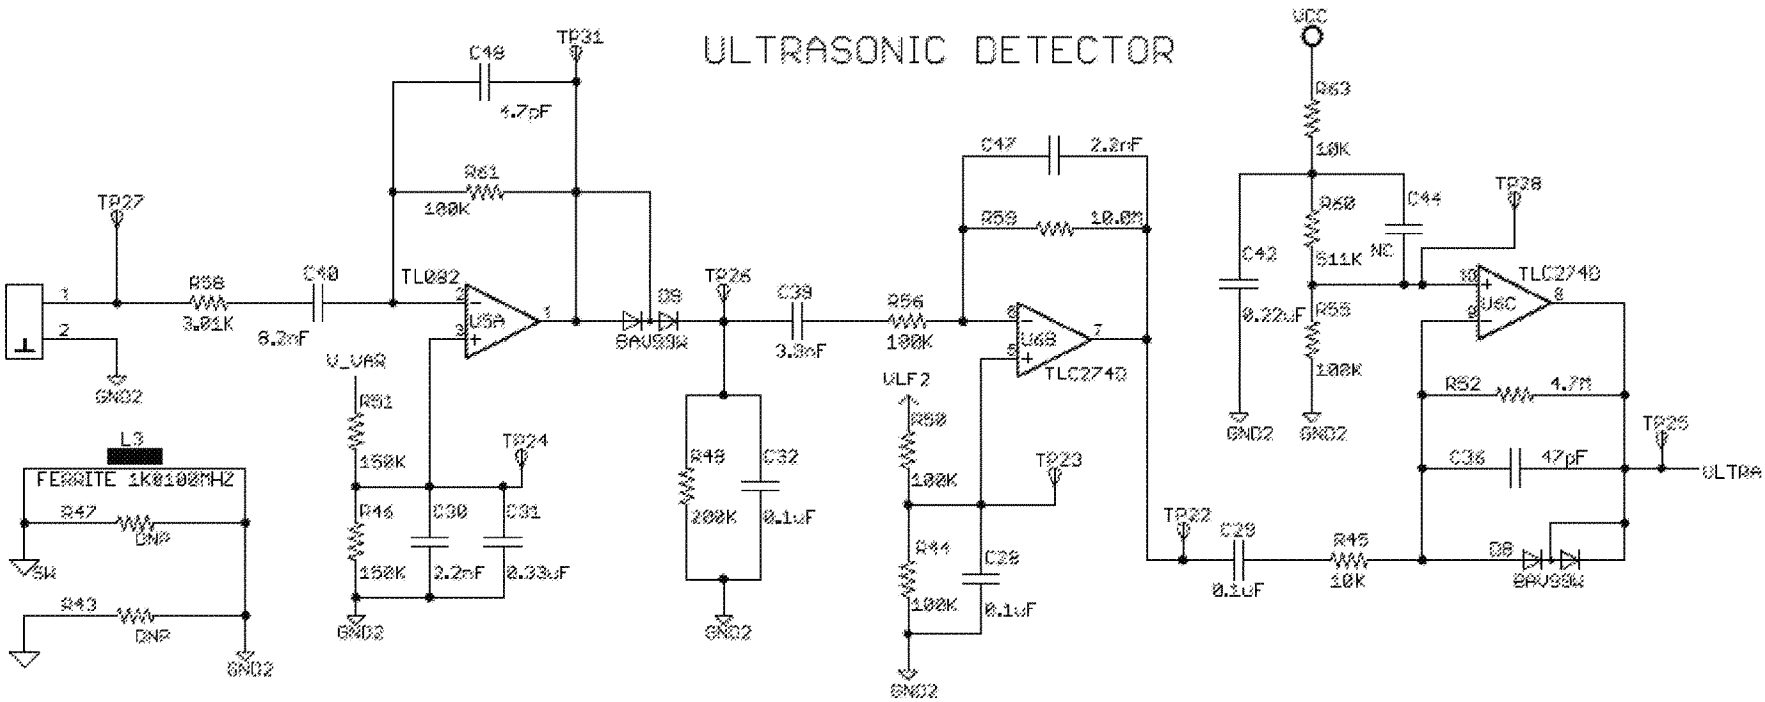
ULTRASONIC DETECTOR

TP31
C48
4.7pF
R61
100K
TP27
1
2
GND2
R58
3.01K
C40
8.2nF
TL082
2
3
U5A
1
D9
BAV99W
TP26
C39
3.3nF
R56
100K
C47
2.2nF
R59
10.0M
8
U6B
7
5
TLC274D
VLF2
V_VAR
R51
150K
R46
150K
C30
2.2nF
C31
0.33uF
TP24
GND2
R49
200K
C32
0.1uF
GND2
R50
100K
R44
100K
C28
0.1uF
TP23
GND2
VCC
R63
10K
R60
511K
C44
NC
C42
0.22uF
R55
100K
GND2
GND2
TP38
10
U6C
9
8
TLC274D
R52
4.7M
C36
47pF
TP25
ULTRA
D8
BAV99W
TP22
C29
0.1uF
R45
10K
L3
FERRITE 1K@100MHZ
R47
DNP
SW
R43
DNP
GND2